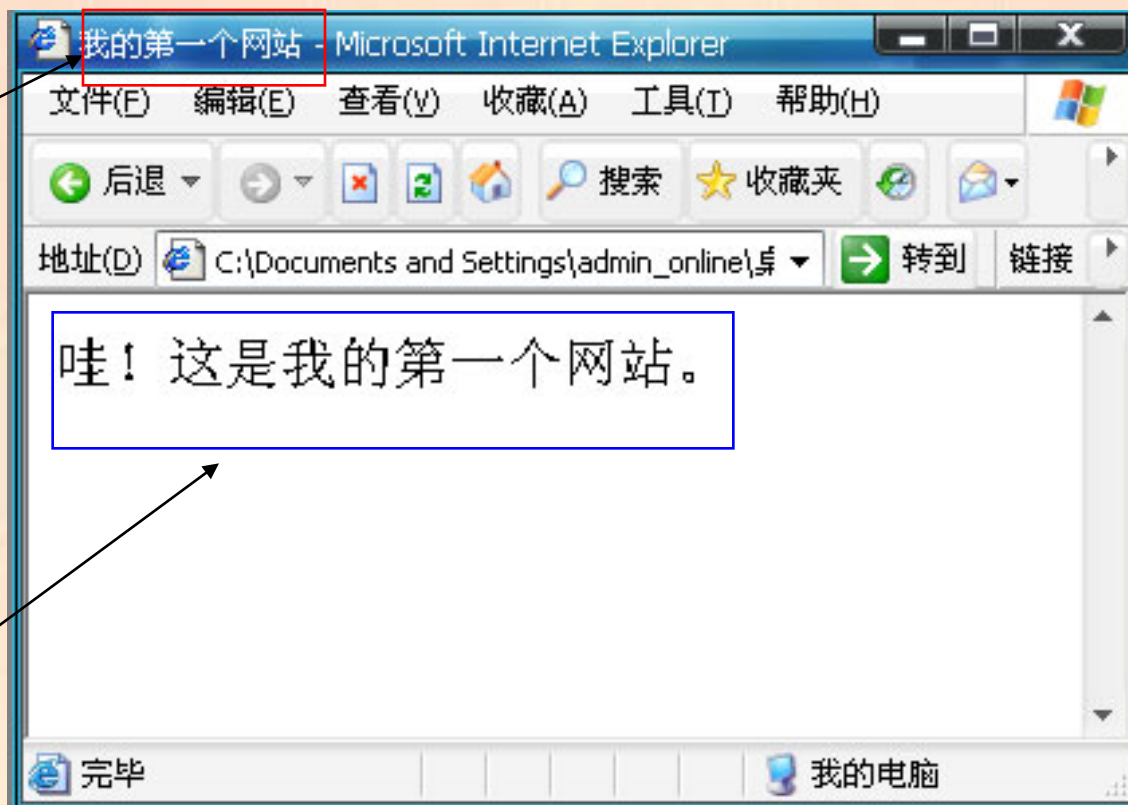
我的第一个网站 - Microsoft Internet Explorer

文件(F) 编辑(E) 查看(V) 收藏(A) 工具(T) 帮助(H)

后退 搜索 收藏夹

地址(D) C:\Documents and Settings\admin_online\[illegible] 转到 链接

哇！这是我的第一个网站。

完毕 我的电脑